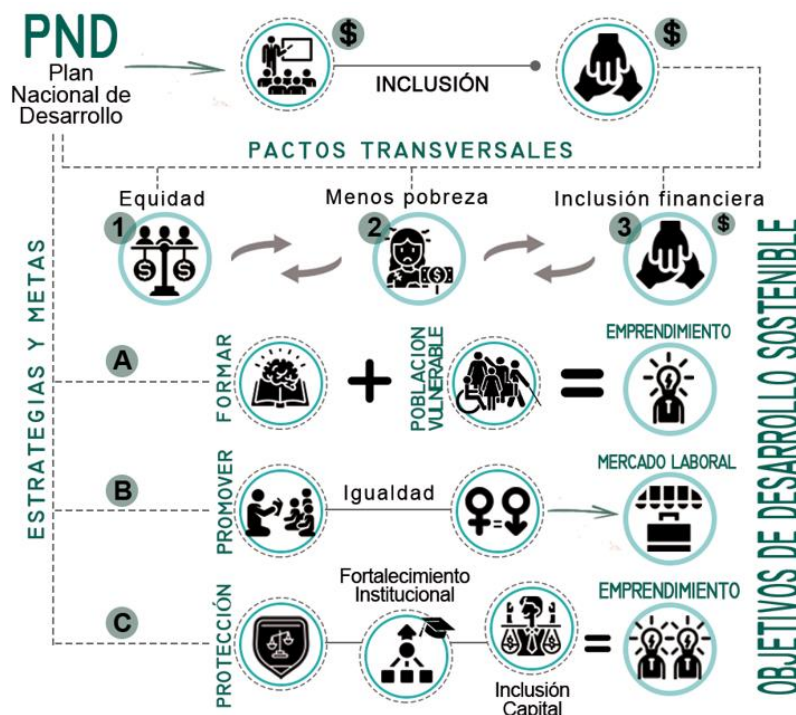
PND
Plan Nacional de Desarrollo

$

INCLUSIÓN

$

PACTOS TRANSVERSALES

Equidad
1

Menos pobreza
2

Inclusión financiera
3
$

ESTRATEGIAS Y METAS

A
FORMAR
+
POBLACIÓN VULNERABLE
=
EMPRENDIMIENTO

B
PROMOVER
Igualdad
=
MERCADO LABORAL

C
PROTECCIÓN
Fortalecimiento Institucional
Inclusión Capital
=
EMPRENDIMIENTO

OBJETIVOS DE DESARROLLO SOSTENIBLE